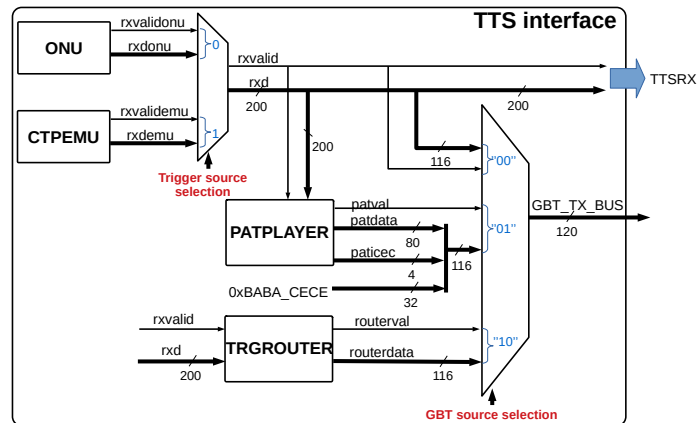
TTS interface

ONU
rxvalidonu
rxdonu
0

CTPEMU
rxvalidemu
rxdemu
1

Trigger source selection

rxvalid
rxd
200
TTSRX
200
200
116
"00"

PATPLAYER
patval
patdata
80
paticec
4
0xBABA_CECE
32
116
"01"

GBT_TX_BUS
120

rxvalid
rxd
200
TRGROUTER
routerval
routerdata
116
"10"

GBT source selection